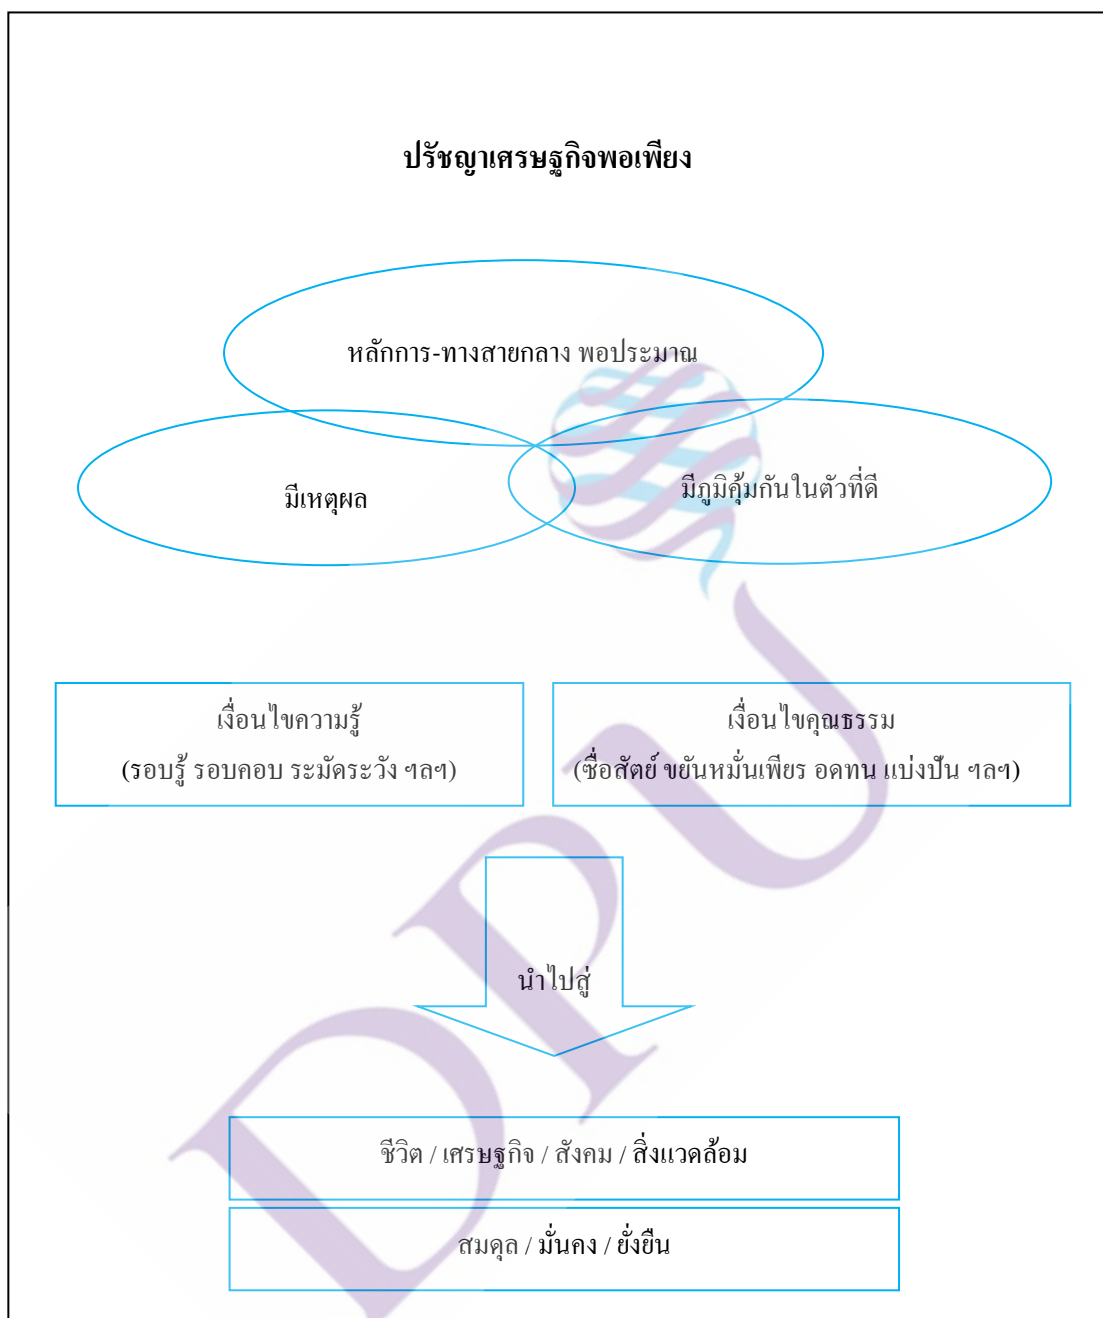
ปรัชญาเศรษฐกิจพอเพียง

หลักการ-ทางสายกลาง พอประมาณ

มีเหตุผล

มีภูมิคุ้มกันในตัวที่ดี

เงื่อนไขความรู้
(รอบรู้ รอบคอบ ระมัดระวัง ฯลฯ)

เงื่อนไขคุณธรรม
(ซื่อสัตย์ ขยันหมั่นเพียร อดทน แบ่งปัน ฯลฯ)

นำไปสู่

ชีวิต / เศรษฐกิจ / สังคม / สิ่งแวดล้อม

สมดุล / มั่นคง / ยั่งยืน

DPU